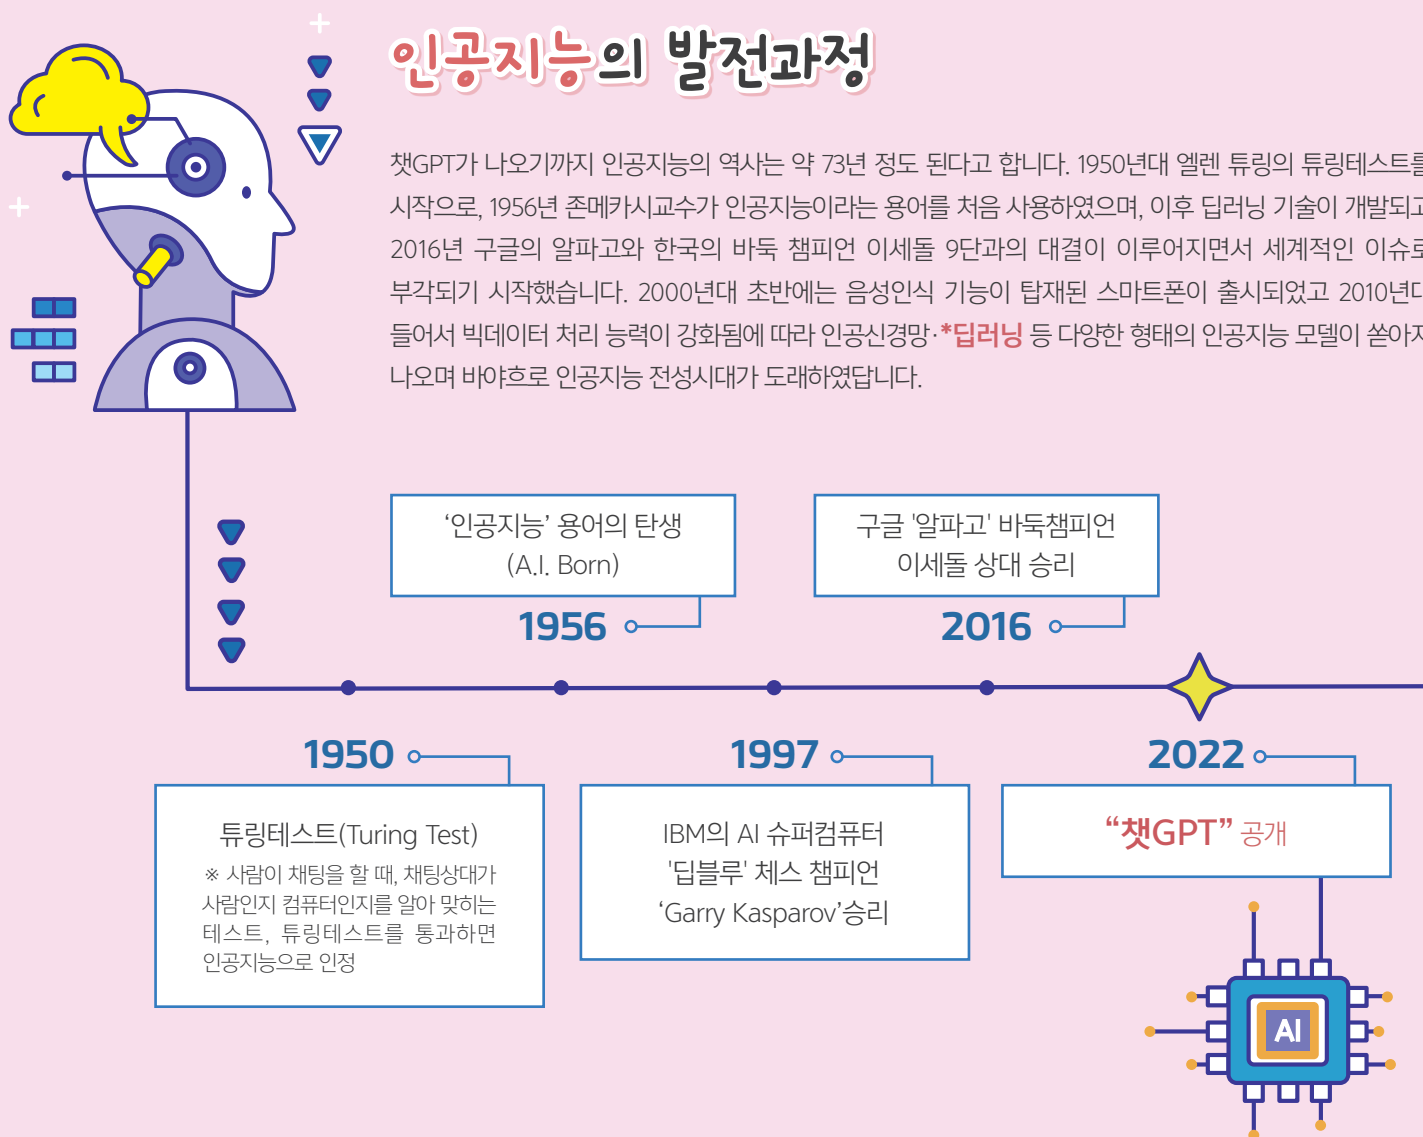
인공지능의 발전과정

챗GPT가 나오기까지 인공지능의 역사는 약 73년 정도 된다고 합니다. 1950년대 엘렌 튜링의 튜링테스트를 시작으로, 1956년 존메카시교수가 인공지능이라는 용어를 처음 사용하였으며, 이후 딥러닝 기술이 개발되고 2016년 구글의 알파고와 한국의 바둑 챔피언 이세돌 9단과의 대결이 이루어지면서 세계적인 이슈로 부각되기 시작했습니다. 2000년대 초반에는 음성인식 기능이 탑재된 스마트폰이 출시되었고 2010년대 들어서 빅데이터 처리 능력이 강화됨에 따라 인공신경망·*딥러닝 등 다양한 형태의 인공지능 모델이 쏟아져 나오며 바야흐로 인공지능 전성시대가 도래하였답니다.

'인공지능' 용어의 탄생 (A.I. Born)
1956

구글 '알파고' 바둑챔피언 이세돌 상대 승리
2016

1950
튜링테스트(Turing Test)
※ 사람이 채팅을 할 때, 채팅상대가 사람인지 컴퓨터인지를 알아 맞히는 테스트, 튜링테스트를 통과하면 인공지능으로 인정

1997
IBM의 AI 슈퍼컴퓨터 '딥블루' 체스 챔피언 'Garry Kasparov'승리

2022
"챗GPT" 공개

AI